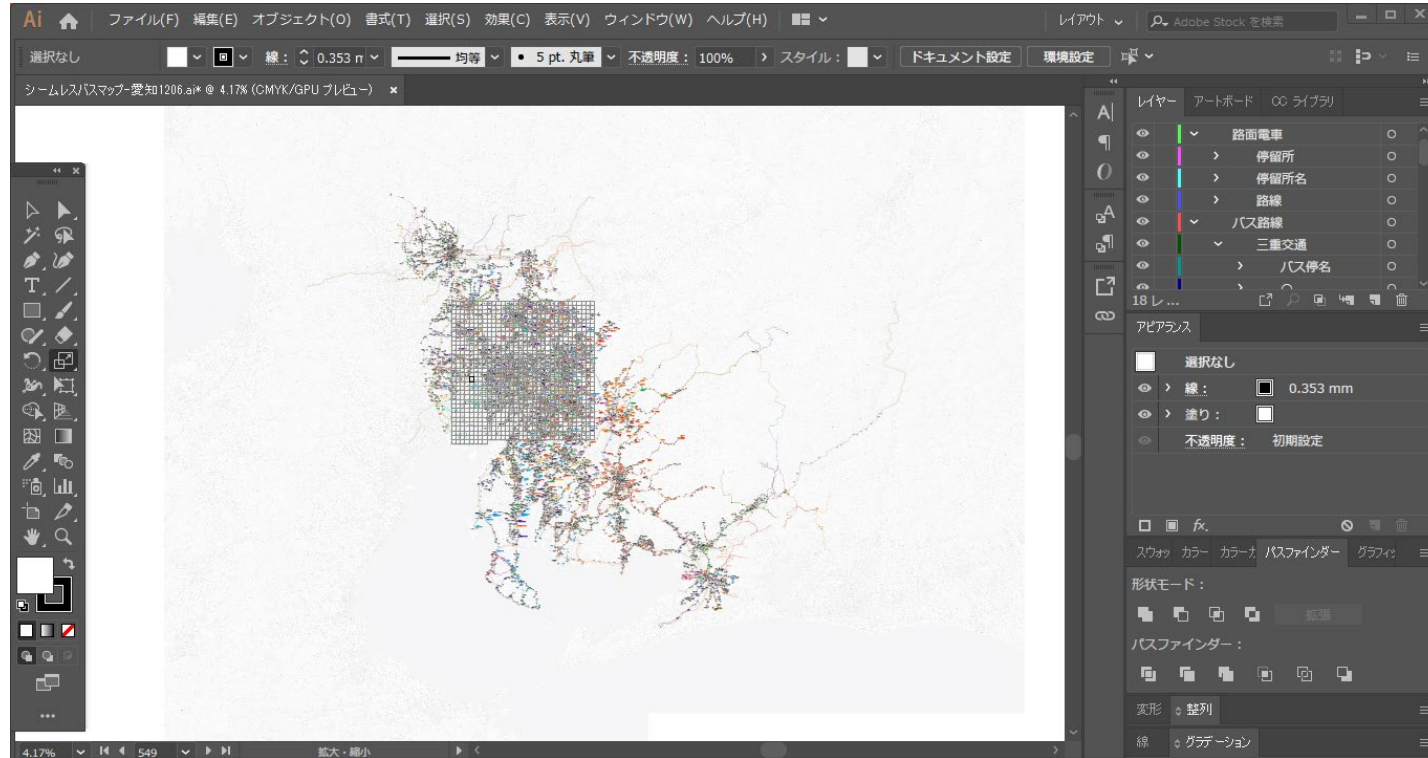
Ai ファイル(F) 編集(E) オブジェクト(O) 書式(T) 選択(S) 効果(C) 表示(V) ウィンドウ(W) ヘルプ(H) レイアウト Adobe Stock を検索

選択なし 線： 0.353 m 均等 • 5 pt. 丸筆 不透明度： 100% スタイル： ドキュメント設定 環境設定

シームレスバスマップ-愛知1206.ai* @ 4.17% (CMYK/GPU プレビュー) ×

レイヤー アートボード CC ライブラリ
路面電車
停留所
停留所名
路線
バス路線
三重交通
バス停名
18 レ...

アピアランス
選択なし
線： 0.353 mm
塗り：
不透明度： 初期設定

スウォッ カラー カラーガ パスファインダー グラフィッ
形状モード：
拡張
パスファインダー：

変形 整列
線 グラデーション

4.17% 549 拡大・縮小